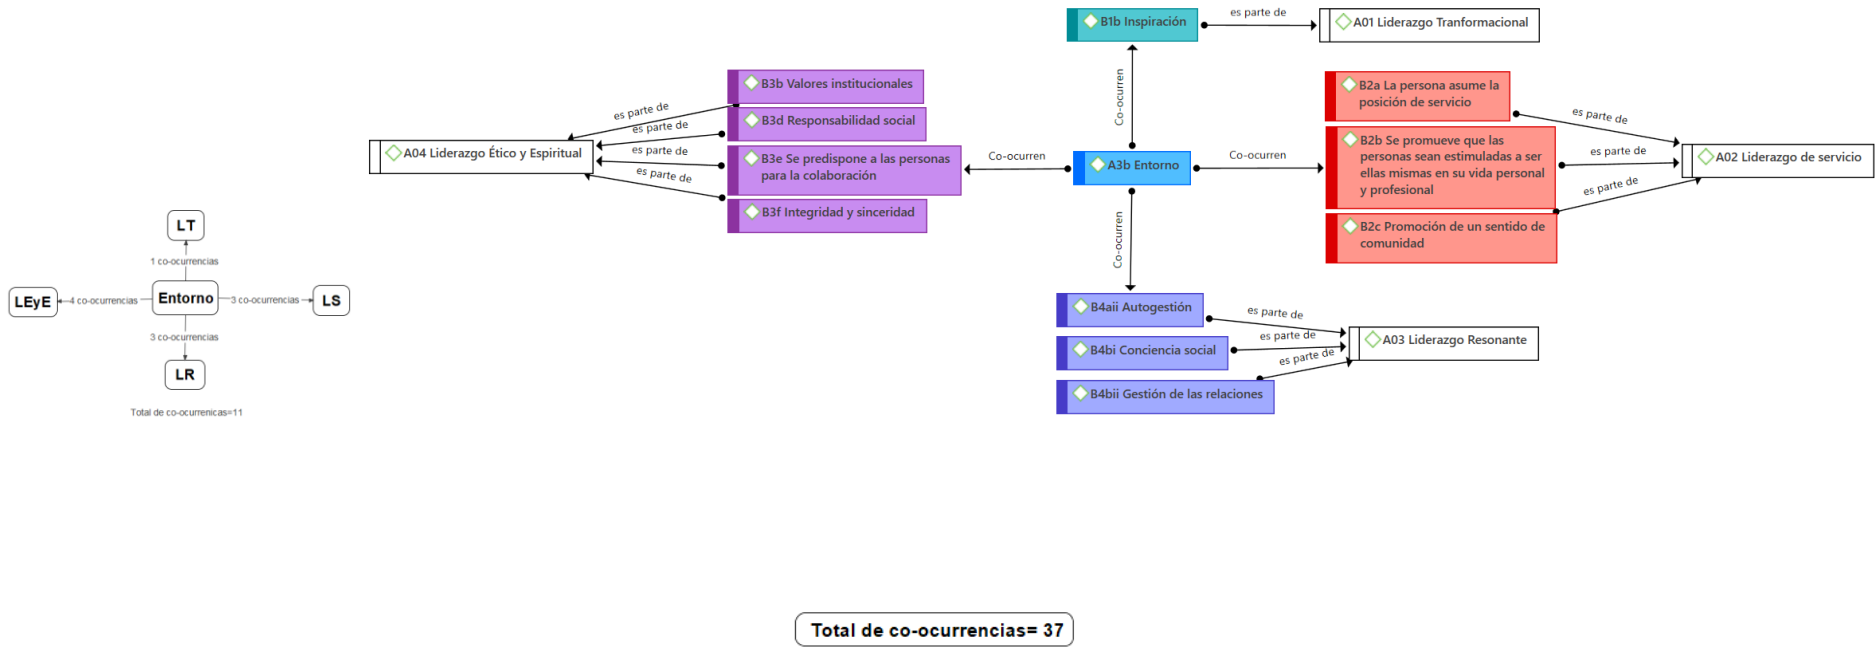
LT

1 co-ocurrencias

LEyE

4 co-ocurrencias

Entorno

3 co-ocurrencias

LS

3 co-ocurrencias

LR

Total de co-ocurrenicas=11

B1b Inspiración

es parte de

A01 Liderazgo Tranformacional

B3b Valores institucionales

es parte de

es parte de

B3d Responsabilidad social

es parte de

A04 Liderazgo Ético y Espiritual

B3e Se predispone a las personas para la colaboración

es parte de

B3f Integridad y sinceridad

Co-ocurren

Co-ocurren

A3b Entorno

Co-ocurren

Co-ocurren

B2a La persona asume la posición de servicio

es parte de

B2b Se promueve que las personas sean estimuladas a ser ellas mismas en su vida personal y profesional

es parte de

A02 Liderazgo de servicio

es parte de

B2c Promoción de un sentido de comunidad

Co-ocurren

B4aii Autogestión

es parte de

B4bi Conciencia social

es parte de

A03 Liderazgo Resonante

es parte de

B4bii Gestión de las relaciones

Total de co-ocurrencias= 37